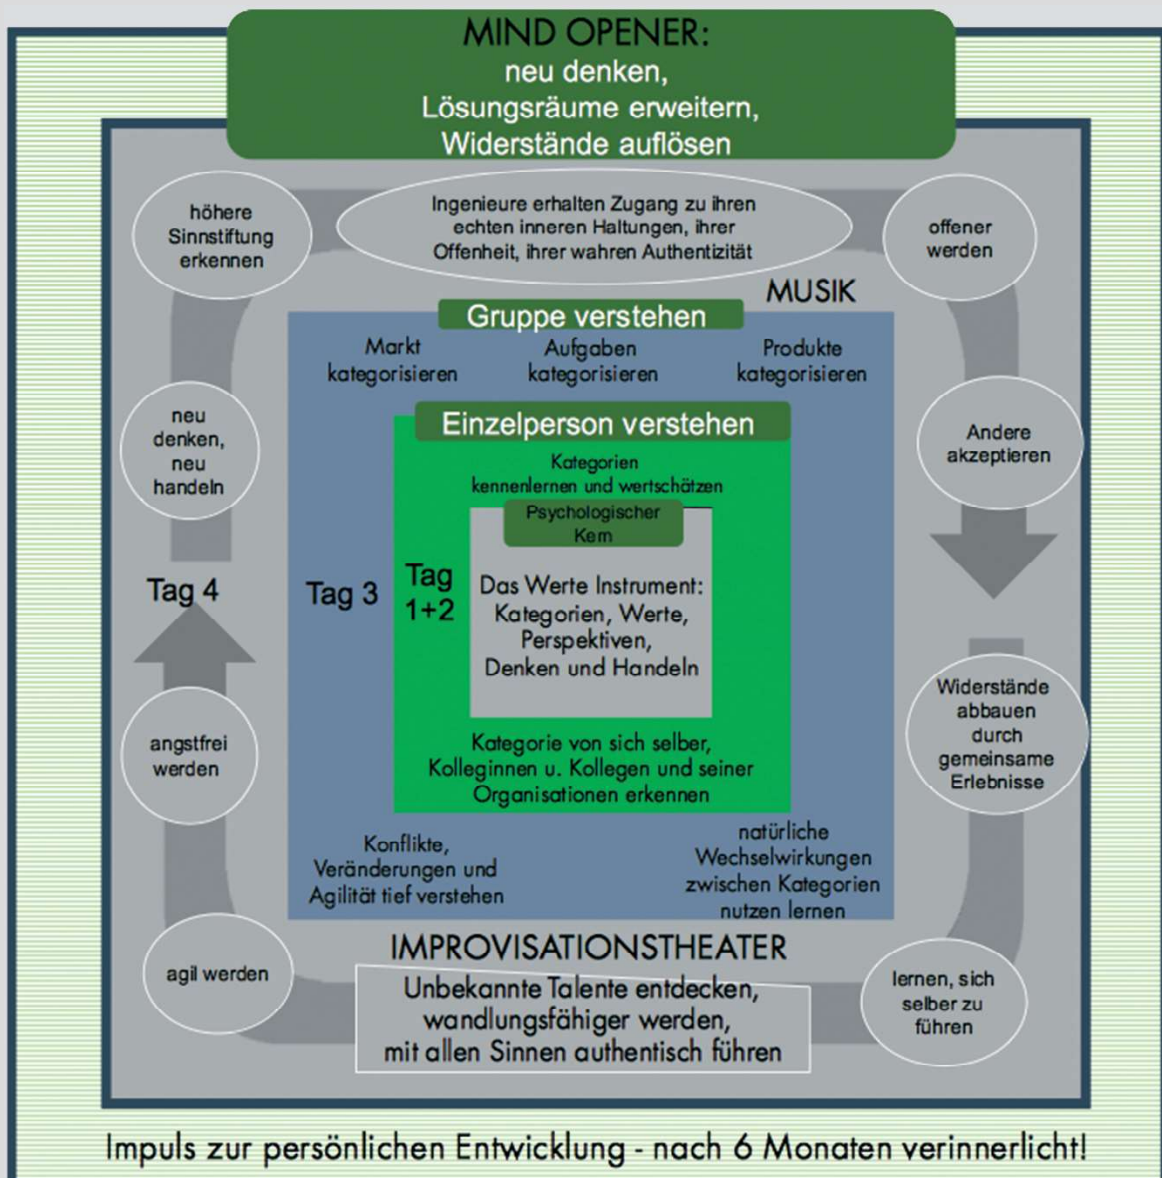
MIND OPENER:
neu denken,
Lösungsräume erweitern,
Widerstände auflösen

höhere Sinnstiftung erkennen

Ingenieure erhalten Zugang zu ihren echten inneren Haltungen, ihrer Offenheit, ihrer wahren Authentizität

offener werden

MUSIK

Gruppe verstehen

Markt kategorisieren

Aufgaben kategorisieren

Produkte kategorisieren

neu denken, neu handeln

Einzelperson verstehen

Andere akzeptieren

Kategorien kennenlernen und wertschätzen

Psychologischer Kern

Tag 4

Tag 3

Tag 1+2

Das Werte Instrument: Kategorien, Werte, Perspektiven, Denken und Handeln

Widerstände abbauen durch gemeinsame Erlebnisse

angstfrei werden

Kategorie von sich selber, Kolleginnen u. Kollegen und seiner Organisationen erkennen

Konflikte, Veränderungen und Agilität tief verstehen

natürliche Wechselwirkungen zwischen Kategorien nutzen lernen

agil werden

IMPROVISATIONSTHEATER

Unbekannte Talente entdecken, wandlungsfähiger werden, mit allen Sinnen authentisch führen

lernen, sich selber zu führen

Impuls zur persönlichen Entwicklung - nach 6 Monaten verinnerlicht!